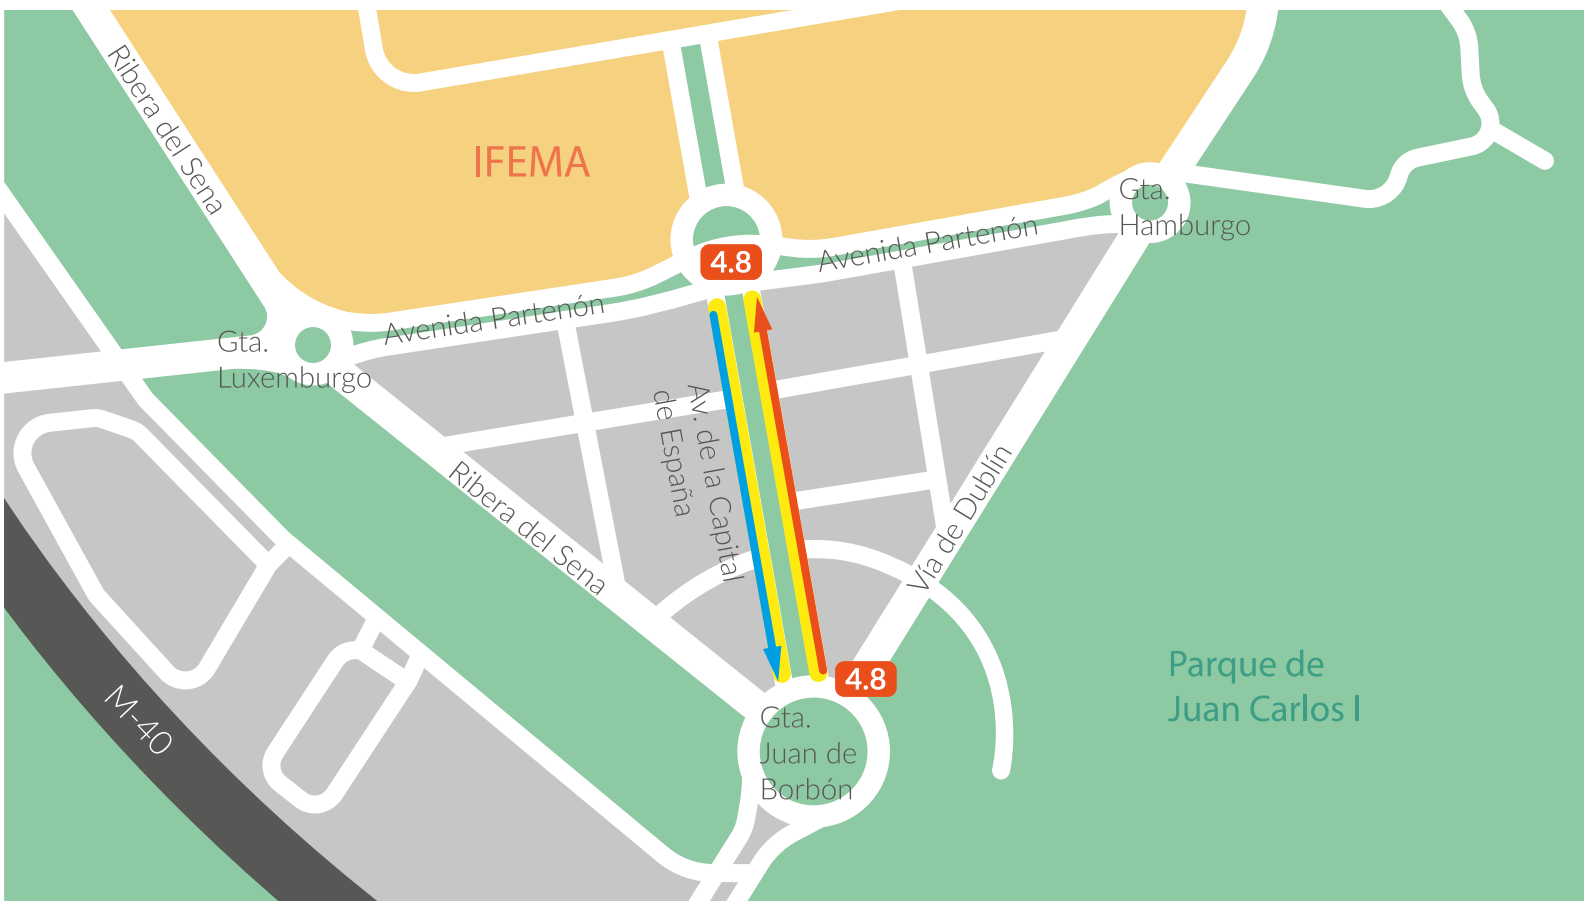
Ribera del Sena

IFEMA

Gta. Hamburgo

Avenida Partenón

4.8

Avenida Partenón

Gta. Luxemburgo

Av. de la Capital de España

Ribera del Sena

Vía de Dublín

4.8

Parque de Juan Carlos I

Gta. Juan de Borbón

M-40